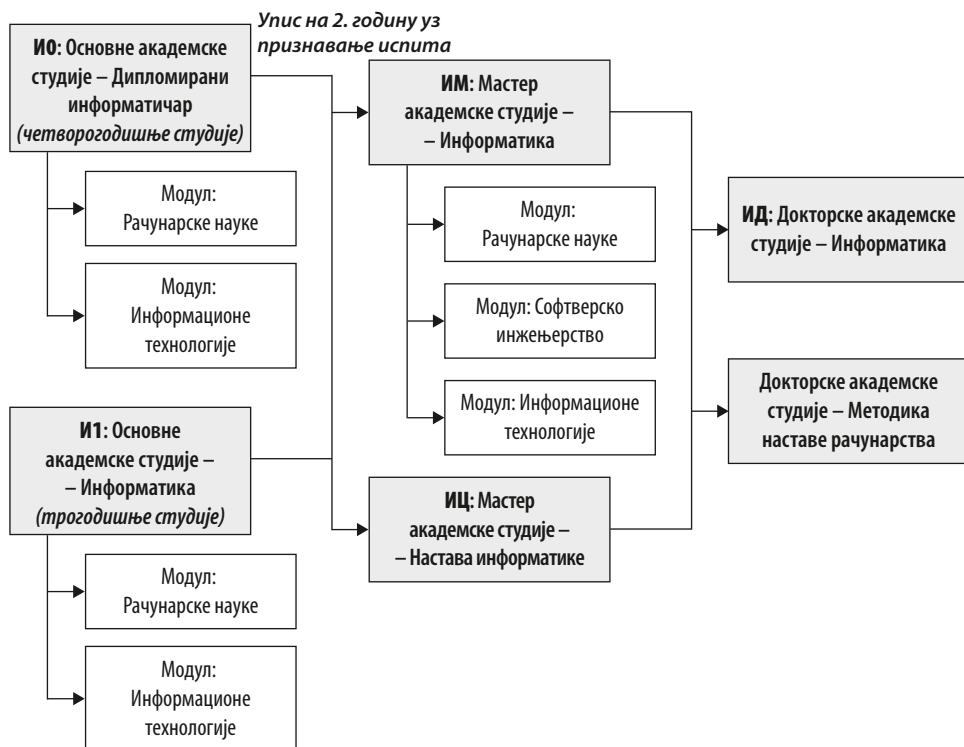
Упис на 2. годину уз признавање испита

**И0**: Основне академске студије – Дипломирани информатичар *(четворогодишње студије)*

Модул: Рачунарске науке

Модул: Информационе технологије

**И1**: Основне академске студије – – Информатика *(трогодишње студије)*

Модул: Рачунарске науке

Модул: Информационе технологије

**ИМ**: Мастер академске студије – – Информатика

Модул: Рачунарске науке

Модул: Софтверско инжењерство

Модул: Информационе технологије

**ИЦ**: Мастер академске студије – – Настава информатике

**ИД**: Докторске академске студије – Информатика

Докторске академске студије – Методика наставе рачунарства